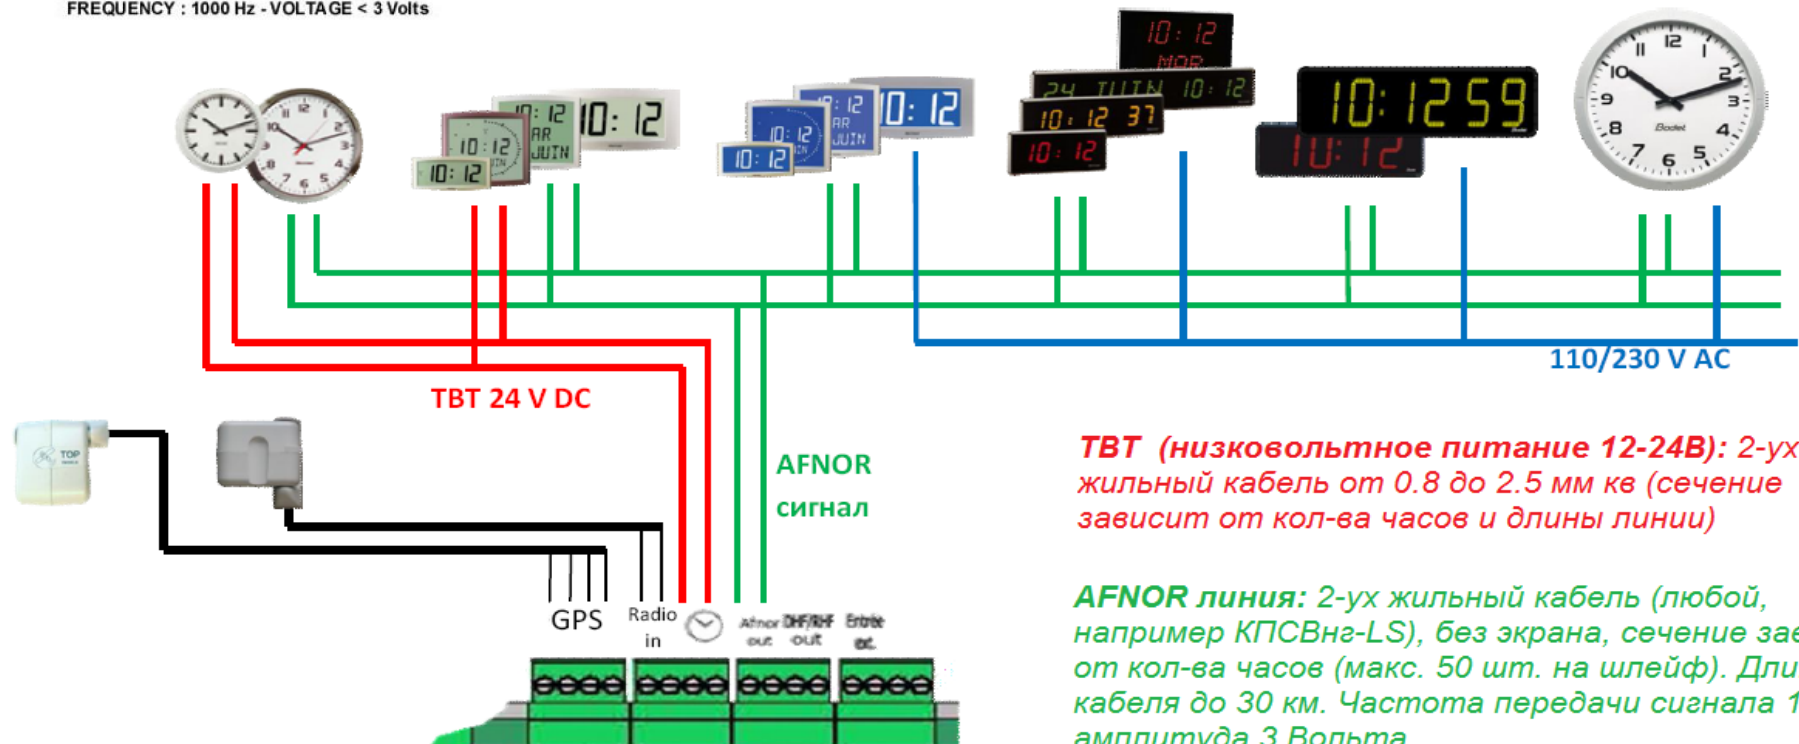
FREQUENCY : 1000 Hz - VOLTAGE < 3 Volts

10:12
MOR
24 JUIN 10:12
10:12 37
10:12
10:12 59
10:12

10:12
AR
JUIN
10:12
10:12
10:12

10:12
AR
JUIN
10:12
10:12
10:12

12
1
2
3
4
5
6
7
8
9
10
Bodet

110/230 V AC

TBT 24 V DC

AFNOR
сигнал

TOP

TBT (низковольтное питание 12-24В): 2-ух жильный кабель от 0.8 до 2.5 мм кв (сечение зависит от кол-ва часов и длины линии)

AFNOR линия: 2-ух жильный кабель (любой, например КПСВнг-LS), без экрана, сечение за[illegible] от кол-ва часов (макс. 50 шт. на шлейф). Дли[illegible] кабеля до 30 км. Частота передачи сигнала 1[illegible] амплитуда 3 Вольта

GPS
Radio in
Afnor out
DHF/RHF out
Entrée ext.